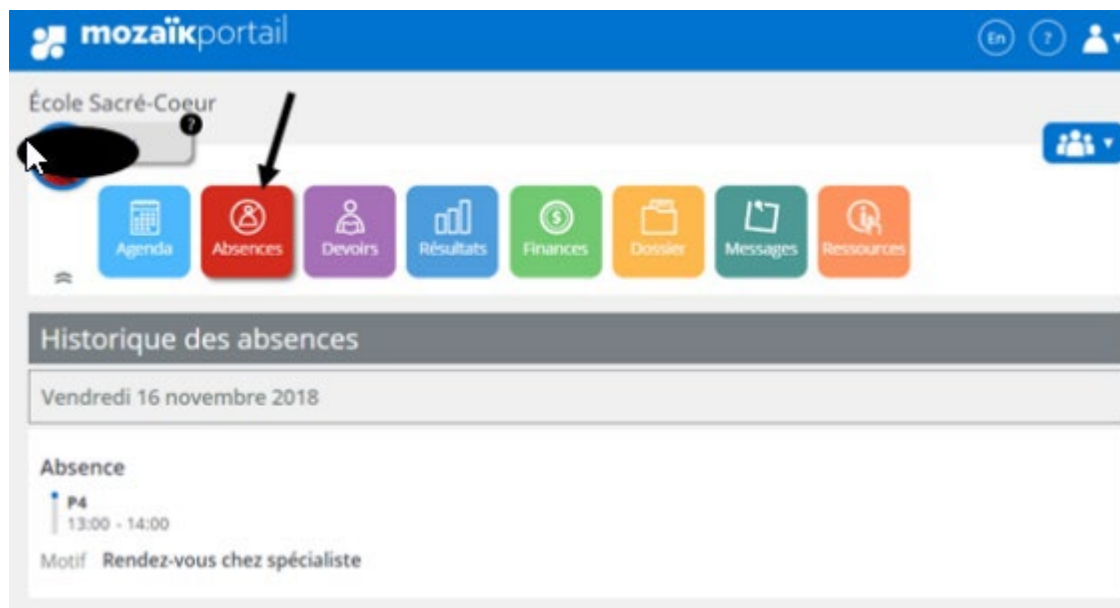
mozaïkportail

En ?

École Sacré-Coeur

Agenda Absences Devoirs Résultats Finances Dossier Messages Ressources

Historique des absences

Vendredi 16 novembre 2018

Absence

P4
13:00 - 14:00

Motif Rendez-vous chez spécialiste